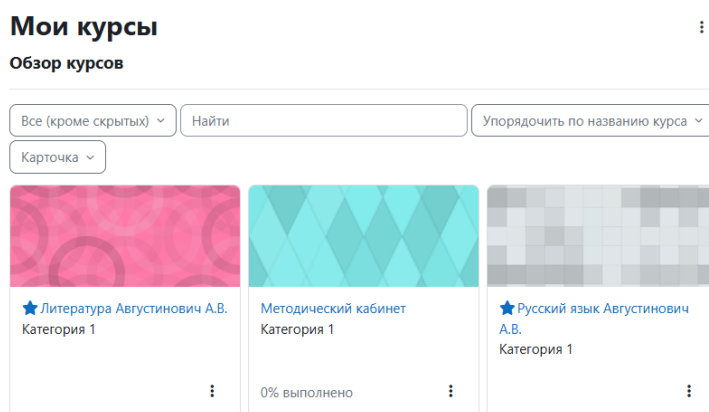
Мои курсы

Обзор курсов

Все (кроме скрытых)

Найти

Упорядочить по названию курса

Карточка

Литература Августинович А.В.
Категория 1

Методический кабинет
Категория 1

0% выполнено

Русский язык Августинович А.В.
Категория 1